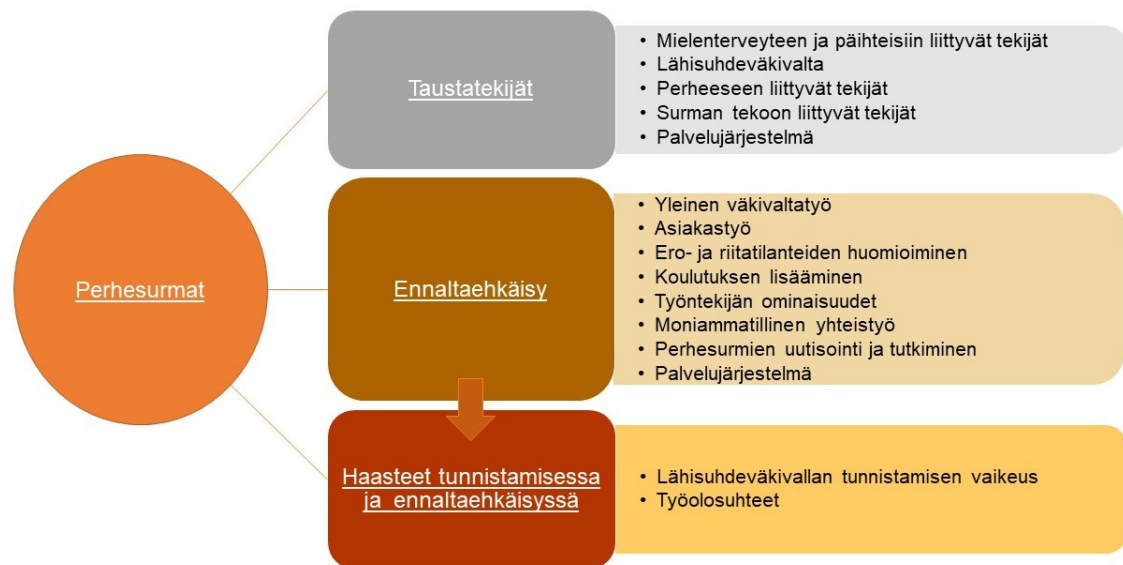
Perhesurmat

Taustatekijät

• Mielenterveyteen ja päihteisiin liittyvät tekijät
• Lähisuhdeväkivalta
• Perheeseen liittyvät tekijät
• Surman tekoon liittyvät tekijät
• Palvelujärjestelmä

Ennaltaehkäisy

• Yleinen väkivaltatyö
• Asiakastyö
• Ero- ja riitatilanteiden huomioiminen
• Koulutuksen lisääminen
• Työntekijän ominaisuudet
• Moniammatillinen yhteistyö
• Perhesurmien uutisointi ja tutkiminen
• Palvelujärjestelmä

Haasteet tunnistamisessa ja ennaltaehkäisyssä

• Lähisuhdeväkivallan tunnistamisen vaikeus
• Työolosuhteet